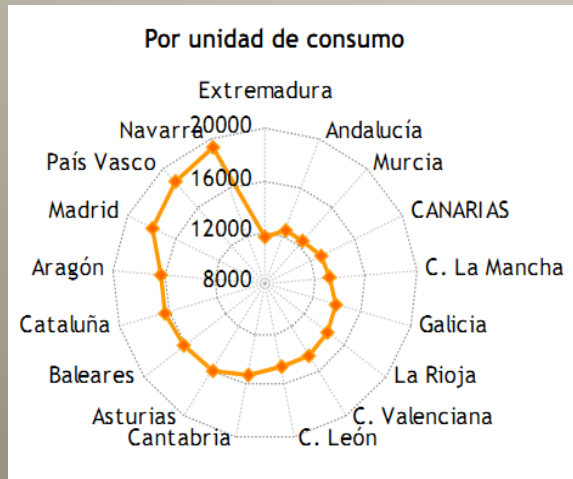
Por unidad de consumo

Extremadura
Andalucía
Murcia
CANARIAS
C. La Mancha
Galicia
La Rioja
C. Valenciana
C. León
Cantabria
Asturias
Baleares
Cataluña
Aragón
Madrid
País Vasco
Navarra

20000
16000
12000
8000